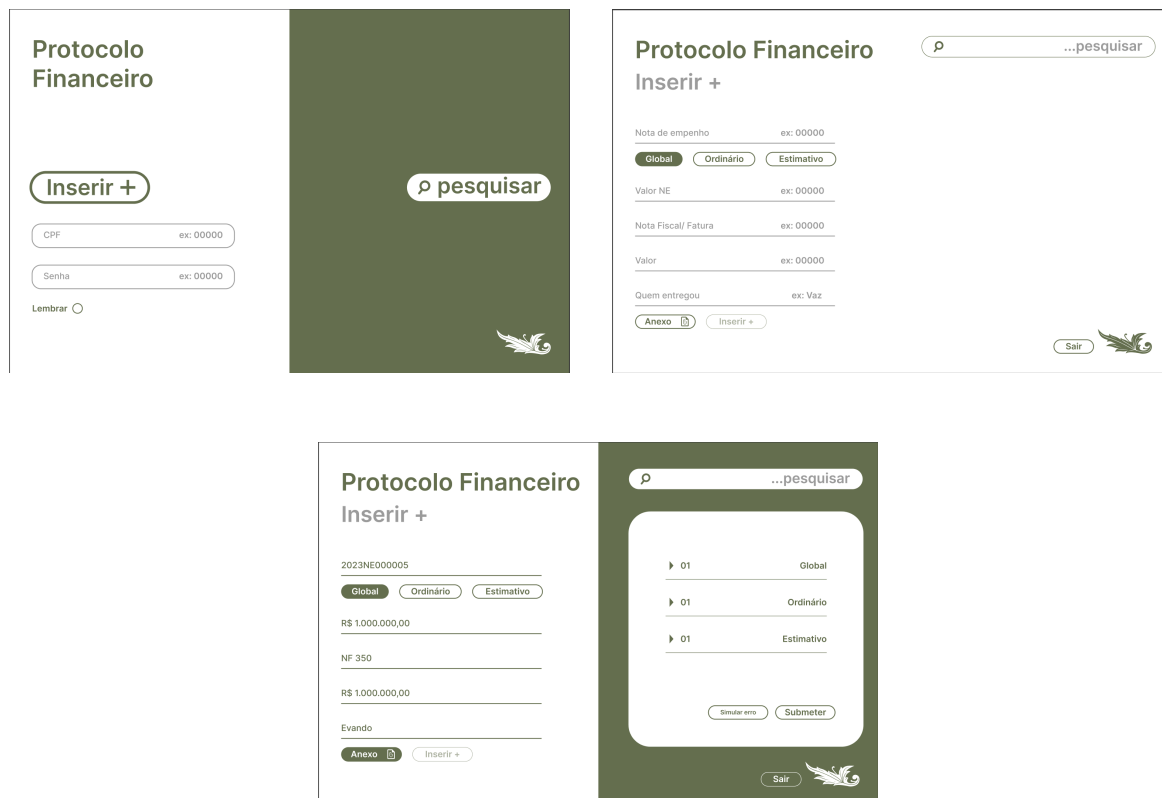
Protocolo Financeiro

Inserir +

CPF ex: 00000

Senha ex: 00000

Lembrar

pesquisar

Protocolo Financeiro

...pesquisar

Inserir +

Nota de empenho ex: 00000

Global Ordinário Estimativo

Valor NE ex: 00000

Nota Fiscal/ Fatura ex: 00000

Valor ex: 00000

Quem entregou ex: Vaz

Anexo Inserir +

Sair

Protocolo Financeiro

Inserir +

2023NE000005

Global Ordinário Estimativo

R$ 1.000.000,00

NF 350

R$ 1.000.000,00

Evando

Anexo Inserir +

...pesquisar

01 Global

01 Ordinário

01 Estimativo

Simular erro Submeter

Sair